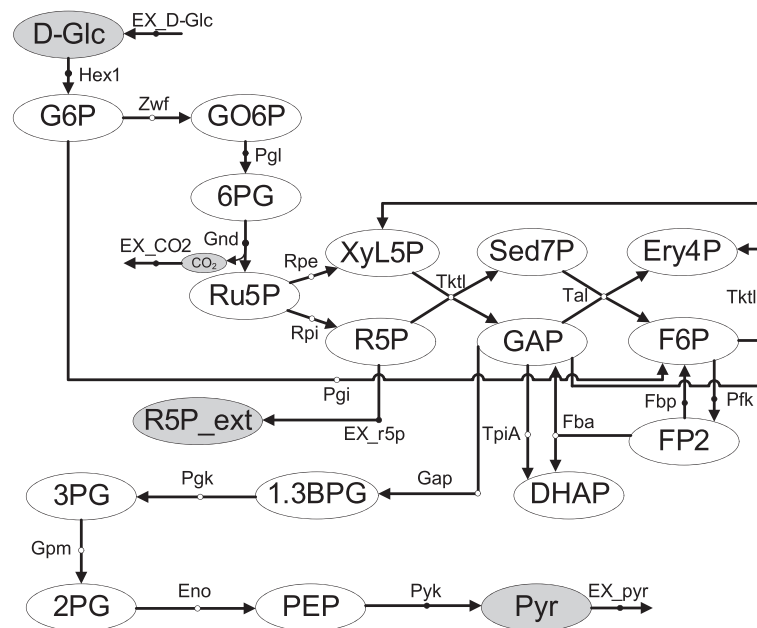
D-Glc
EX_D-Glc
Hex1
G6P
Zwf
GO6P
Pgl
6PG
Gnd
EX_CO2
$CO_2$
Rpe
XyL5P
Sed7P
Ery4P
Ru5P
Tktl
Tal
Tktl
Rpi
R5P
GAP
F6P
Pgi
R5P_ext
EX_r5p
TpiA
Fba
Fbp
Pfk
FP2
Gap
3PG
Pgk
1.3BPG
DHAP
Gpm
2PG
Eno
PEP
Pyk
Pyr
EX_pyr